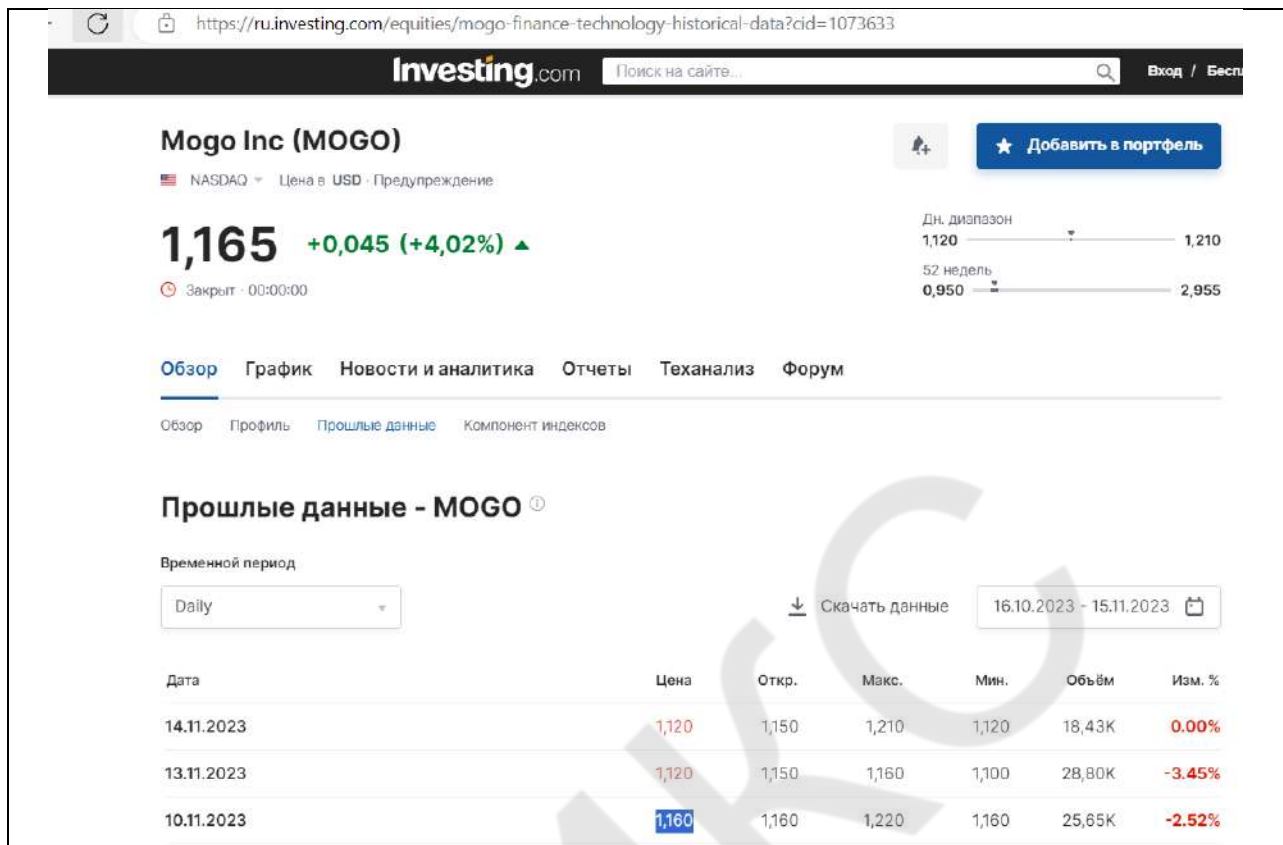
https://ru.investing.com/equities/mogo-finance-technology-historical-data?cid=1073633

Investing.com Поиск на сайте... Вход / Бесп

Mogo Inc (MOGO)

NASDAQ Цена в USD · Предупреждение

Добавить в портфель

1,165 +0,045 (+4,02%)

Закрыт · 00:00:00

Дн. диапазон
1,120 1,210

52 недель
0,950 2,955

Обзор График Новости и аналитика Отчеты Теханализ Форум

Обзор Профиль Прошлые данные Компонент индексов

Прошлые данные - MOGO

Временной период

Daily

Скачать данные

16.10.2023 - 15.11.2023

| Дата | Цена | Откр. | Макс. | Мин. | Объём | Изм. % |
|---|---|---|---|---|---|---|
| 14.11.2023 | 1,120 | 1,150 | 1,210 | 1,120 | 18,43K | 0.00% |
| 13.11.2023 | 1,120 | 1,150 | 1,160 | 1,100 | 28,80K | -3.45% |
| 10.11.2023 | 1,160 | 1,160 | 1,220 | 1,160 | 25,65K | -2.52% |